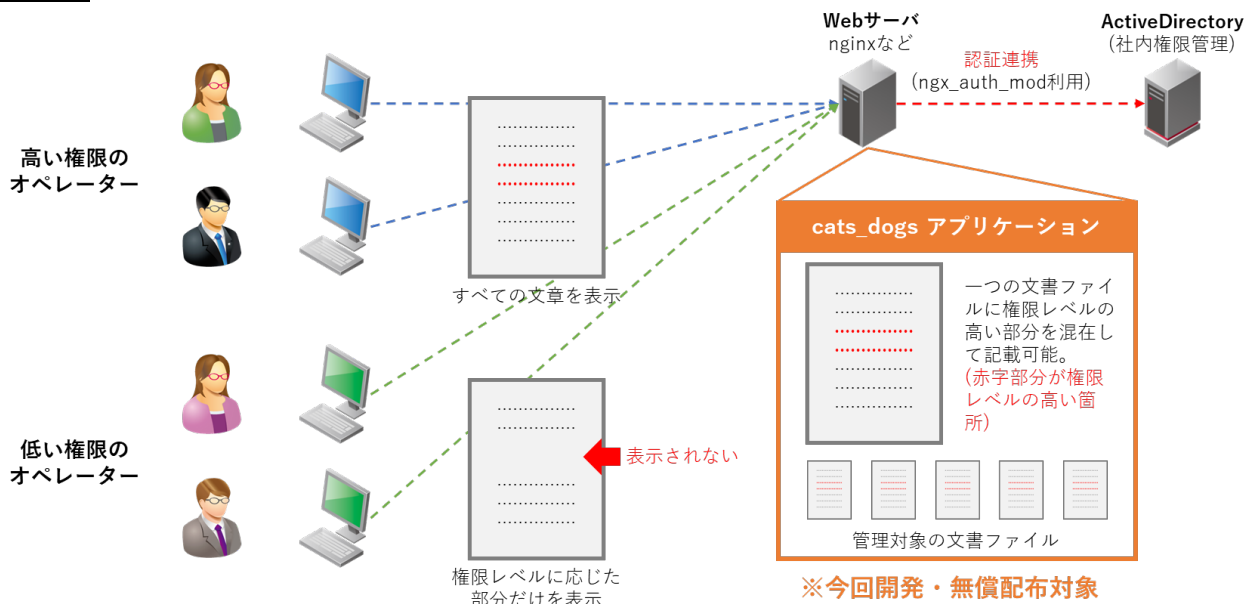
高い権限の
オペレーター

低い権限の
オペレーター

すべての文章を表示

表示されない

権限レベルに応じた
部分だけを表示

Webサーバ
nginxなど

認証連携
(ngx_auth_mod利用)

ActiveDirectory
(社内権限管理)

cats_dogs アプリケーション

一つの文書ファイルに権限レベルの高い部分を混在して記載可能。
(赤字部分が権限レベルの高い箇所)

管理対象の文書ファイル

※今回開発・無償配布対象